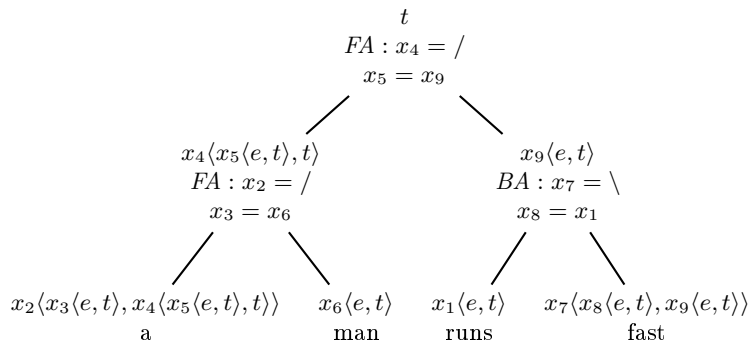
$t$
$FA : x_4 = /$
$x_5 = x_9$

$x_4\langle x_5\langle e,t\rangle,t\rangle$
$FA : x_2 = /$
$x_3 = x_6$

$x_9\langle e,t\rangle$
$BA : x_7 = \backslash$
$x_8 = x_1$

$x_2\langle x_3\langle e,t\rangle, x_4\langle x_5\langle e,t\rangle,t\rangle\rangle$
a

$x_6\langle e,t\rangle$
man

$x_1\langle e,t\rangle$
runs

$x_7\langle x_8\langle e,t\rangle, x_9\langle e,t\rangle\rangle$
fast